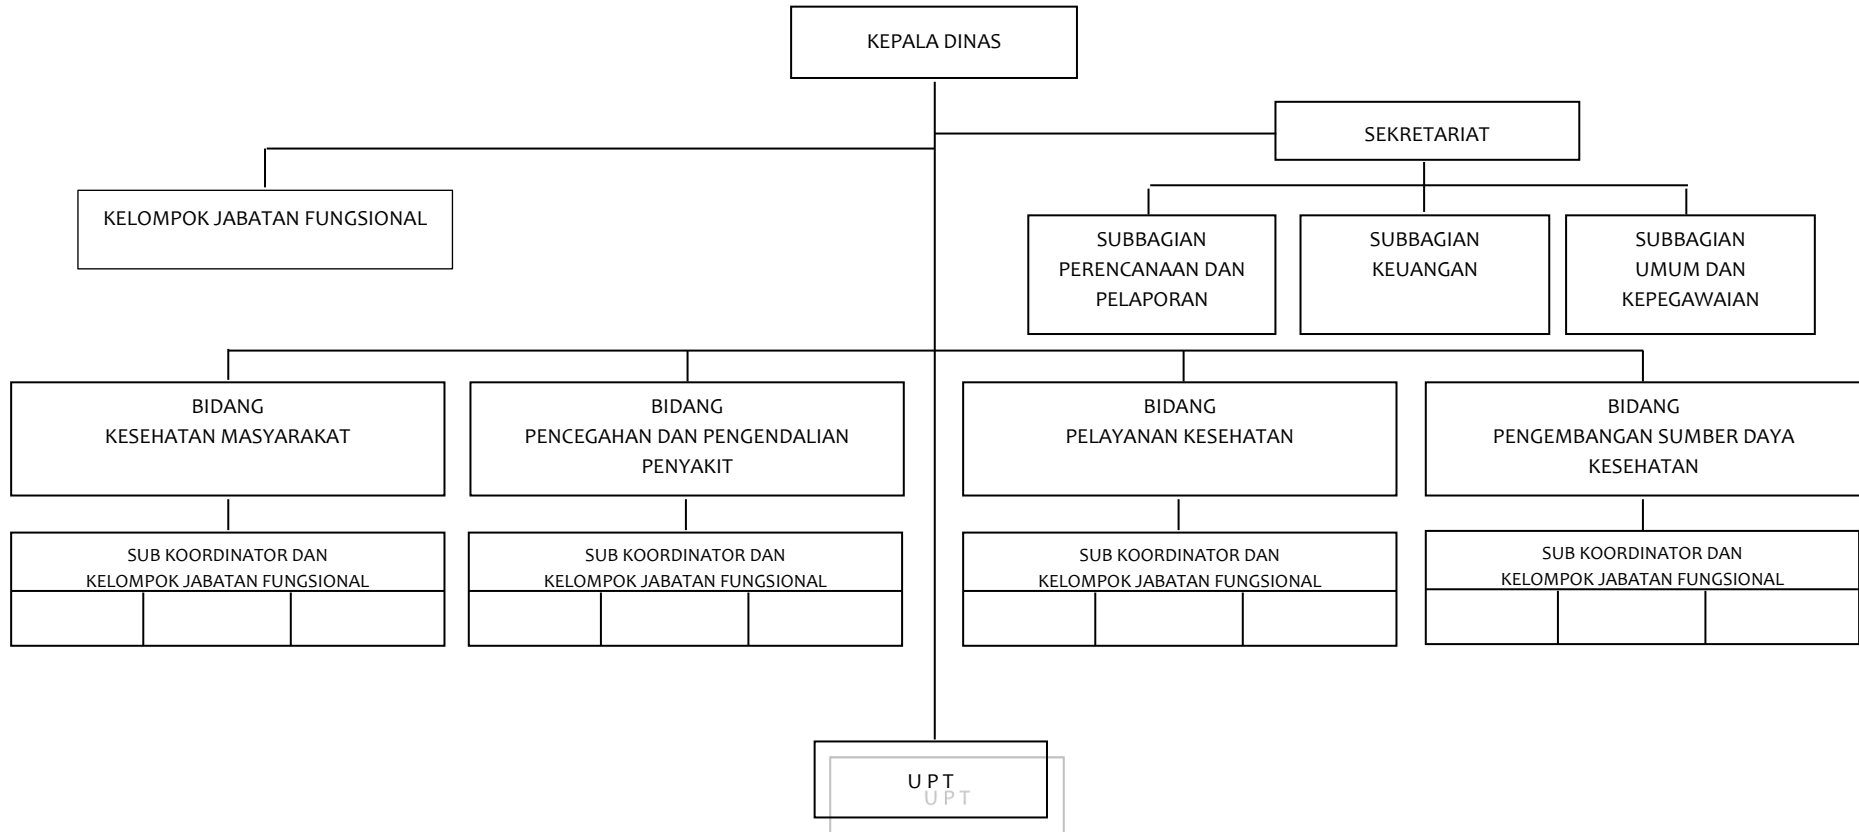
KEPALA DINAS

SEKRETARIAT

KELOMPOK JABATAN FUNGSIONAL

SUBBAGIAN PERENCANAAN DAN PELAPORAN

SUBBAGIAN KEUANGAN

SUBBAGIAN UMUM DAN KEPEGAWAIAN

BIDANG KESEHATAN MASYARAKAT

SUB KOORDINATOR DAN KELOMPOK JABATAN FUNGSIONAL

BIDANG PENCEGAHAN DAN PENGENDALIAN PENYAKIT

SUB KOORDINATOR DAN KELOMPOK JABATAN FUNGSIONAL

BIDANG PELAYANAN KESEHATAN

SUB KOORDINATOR DAN KELOMPOK JABATAN FUNGSIONAL

BIDANG PENGEMBANGAN SUMBER DAYA KESEHATAN

SUB KOORDINATOR DAN KELOMPOK JABATAN FUNGSIONAL

U P T

U P T